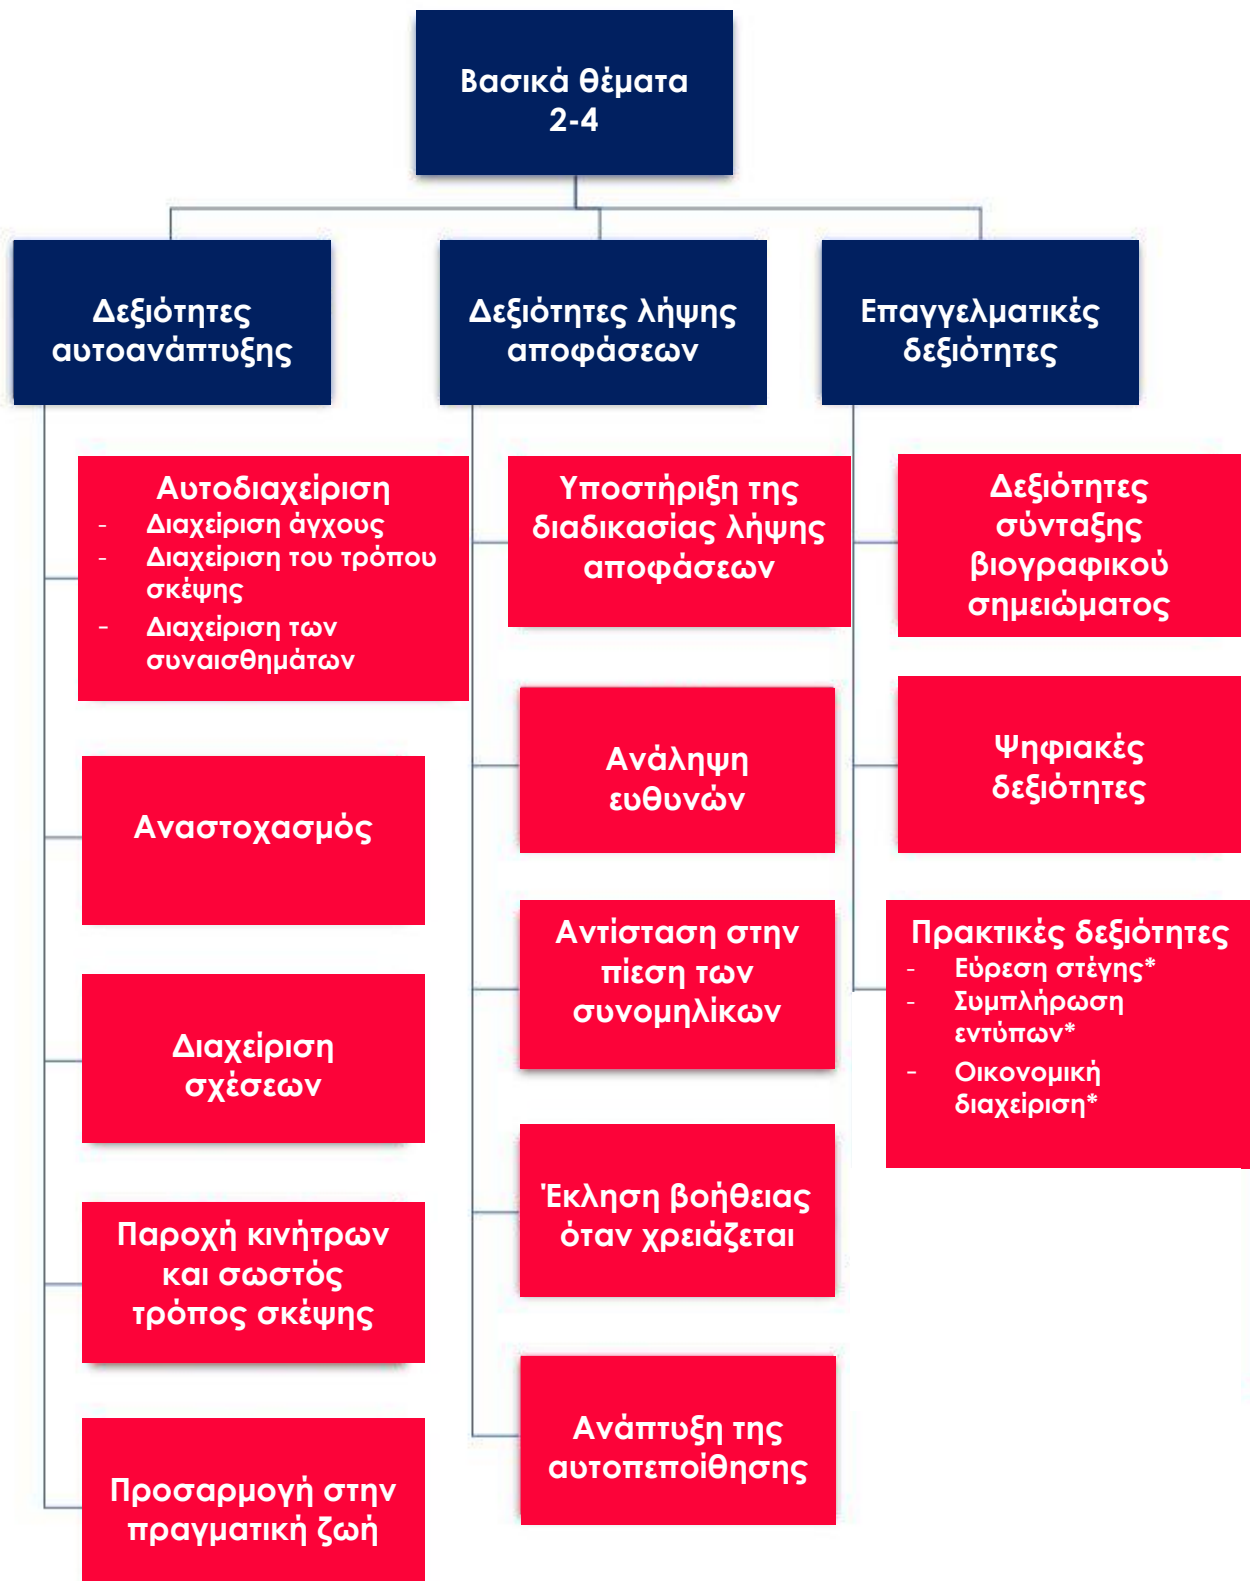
Βασικά θέματα 2-4

Δεξιότητες αυτοανάπτυξης

Αυτοδιαχείριση
- Διαχείριση άγχους
- Διαχείριση του τρόπου σκέψης
- Διαχείριση των συναισθημάτων

Αναστοχασμός

Διαχείριση σχέσεων

Παροχή κινήτρων και σωστός τρόπος σκέψης

Προσαρμογή στην πραγματική ζωή

Δεξιότητες λήψης αποφάσεων

Υποστήριξη της διαδικασίας λήψης αποφάσεων

Ανάληψη ευθυνών

Αντίσταση στην πίεση των συνομηλίκων

Έκληση βοήθειας όταν χρειάζεται

Ανάπτυξη της αυτοπεποίθησης

Επαγγελματικές δεξιότητες

Δεξιότητες σύνταξης βιογραφικού σημειώματος

Ψηφιακές δεξιότητες

Πρακτικές δεξιότητες
- Εύρεση στέγης*
- Συμπλήρωση εντύπων*
- Οικονομική διαχείριση*